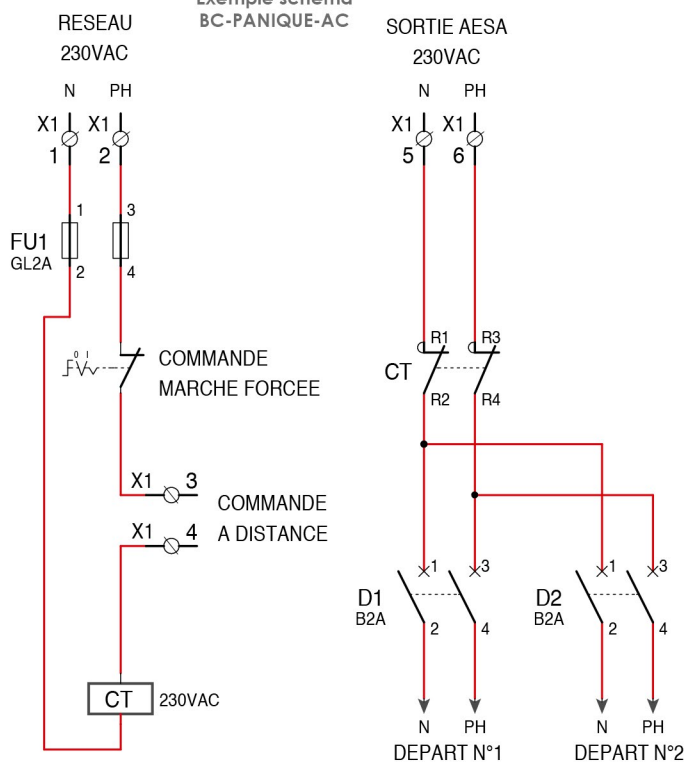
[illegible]
BC-PANIQUE-AC

RESEAU
230VAC
N PH
X1 X1
1 2
1 3
FU1
GL2A
2 4
0 I
COMMANDE
MARCHE FORCEE
X1 3
COMMANDE
A DISTANCE
X1 4
CT 230VAC

SORTIE AESA
230VAC
N PH
X1 X1
5 6
R1 R3
CT
R2 R4
1 3
D1
B2A
2 4
1 3
D2
B2A
2 4
N PH
DEPART N°1
N PH
DEPART N°2